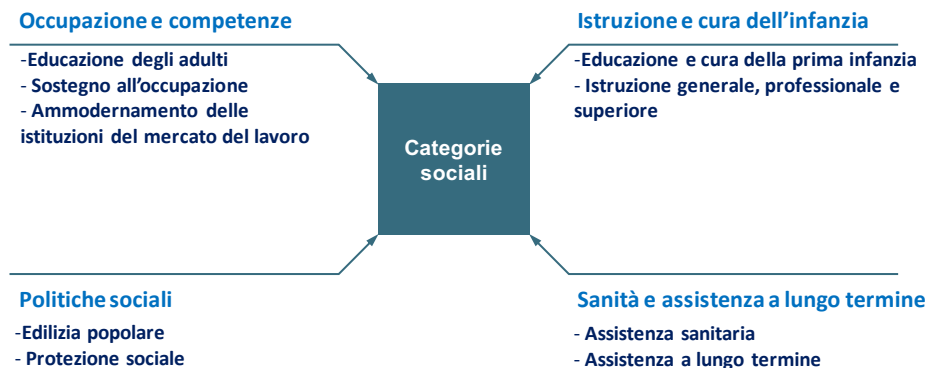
Occupazione e competenze

-Educazione degli adulti
- Sostegno all'occupazione
- Ammodernamento delle istituzioni del mercato del lavoro

Istruzione e cura dell'infanzia

-Educazione e cura della prima infanzia
- Istruzione generale, professionale e superiore

Categorie sociali

Politiche sociali

-Edilizia popolare
- Protezione sociale

Sanità e assistenza a lungo termine

- Assistenza sanitaria
- Assistenza a lungo termine